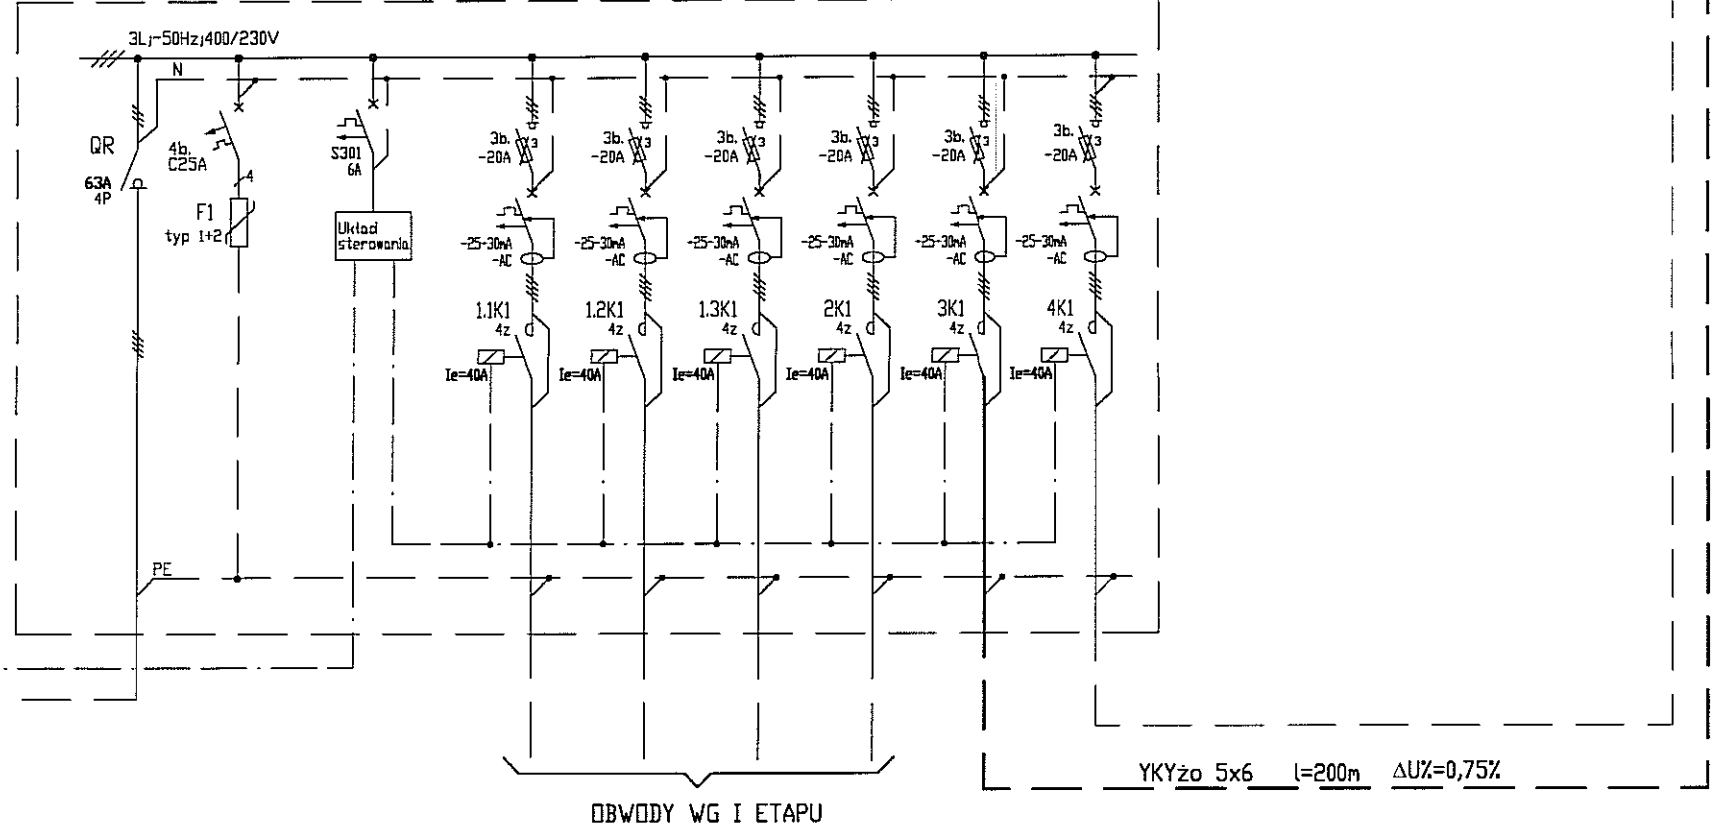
3L, 50Hz, 400/230V

N

QR

63A
4P

4b.
C25A

4

F1
typ I+2

S301
6A

Układ
sterowania

3b.
-20A

3b.
-20A

3b.
-20A

3b.
-20A

3b.
-20A

3b.
-20A

-25-30mA
-AC

-25-30mA
-AC

-25-30mA
-AC

-25-30mA
-AC

-25-30mA
-AC

-25-30mA
-AC

1.1K1
4z

1.2K1
4z

1.3K1
4z

2K1
4z

3K1
4z

4K1
4z

Ie=40A

Ie=40A

Ie=40A

Ie=40A

Ie=40A

Ie=40A

PE

OBWODY WG I ETAPU

YKYżo 5x6 l=200m $\Delta U\%=0,75\%$